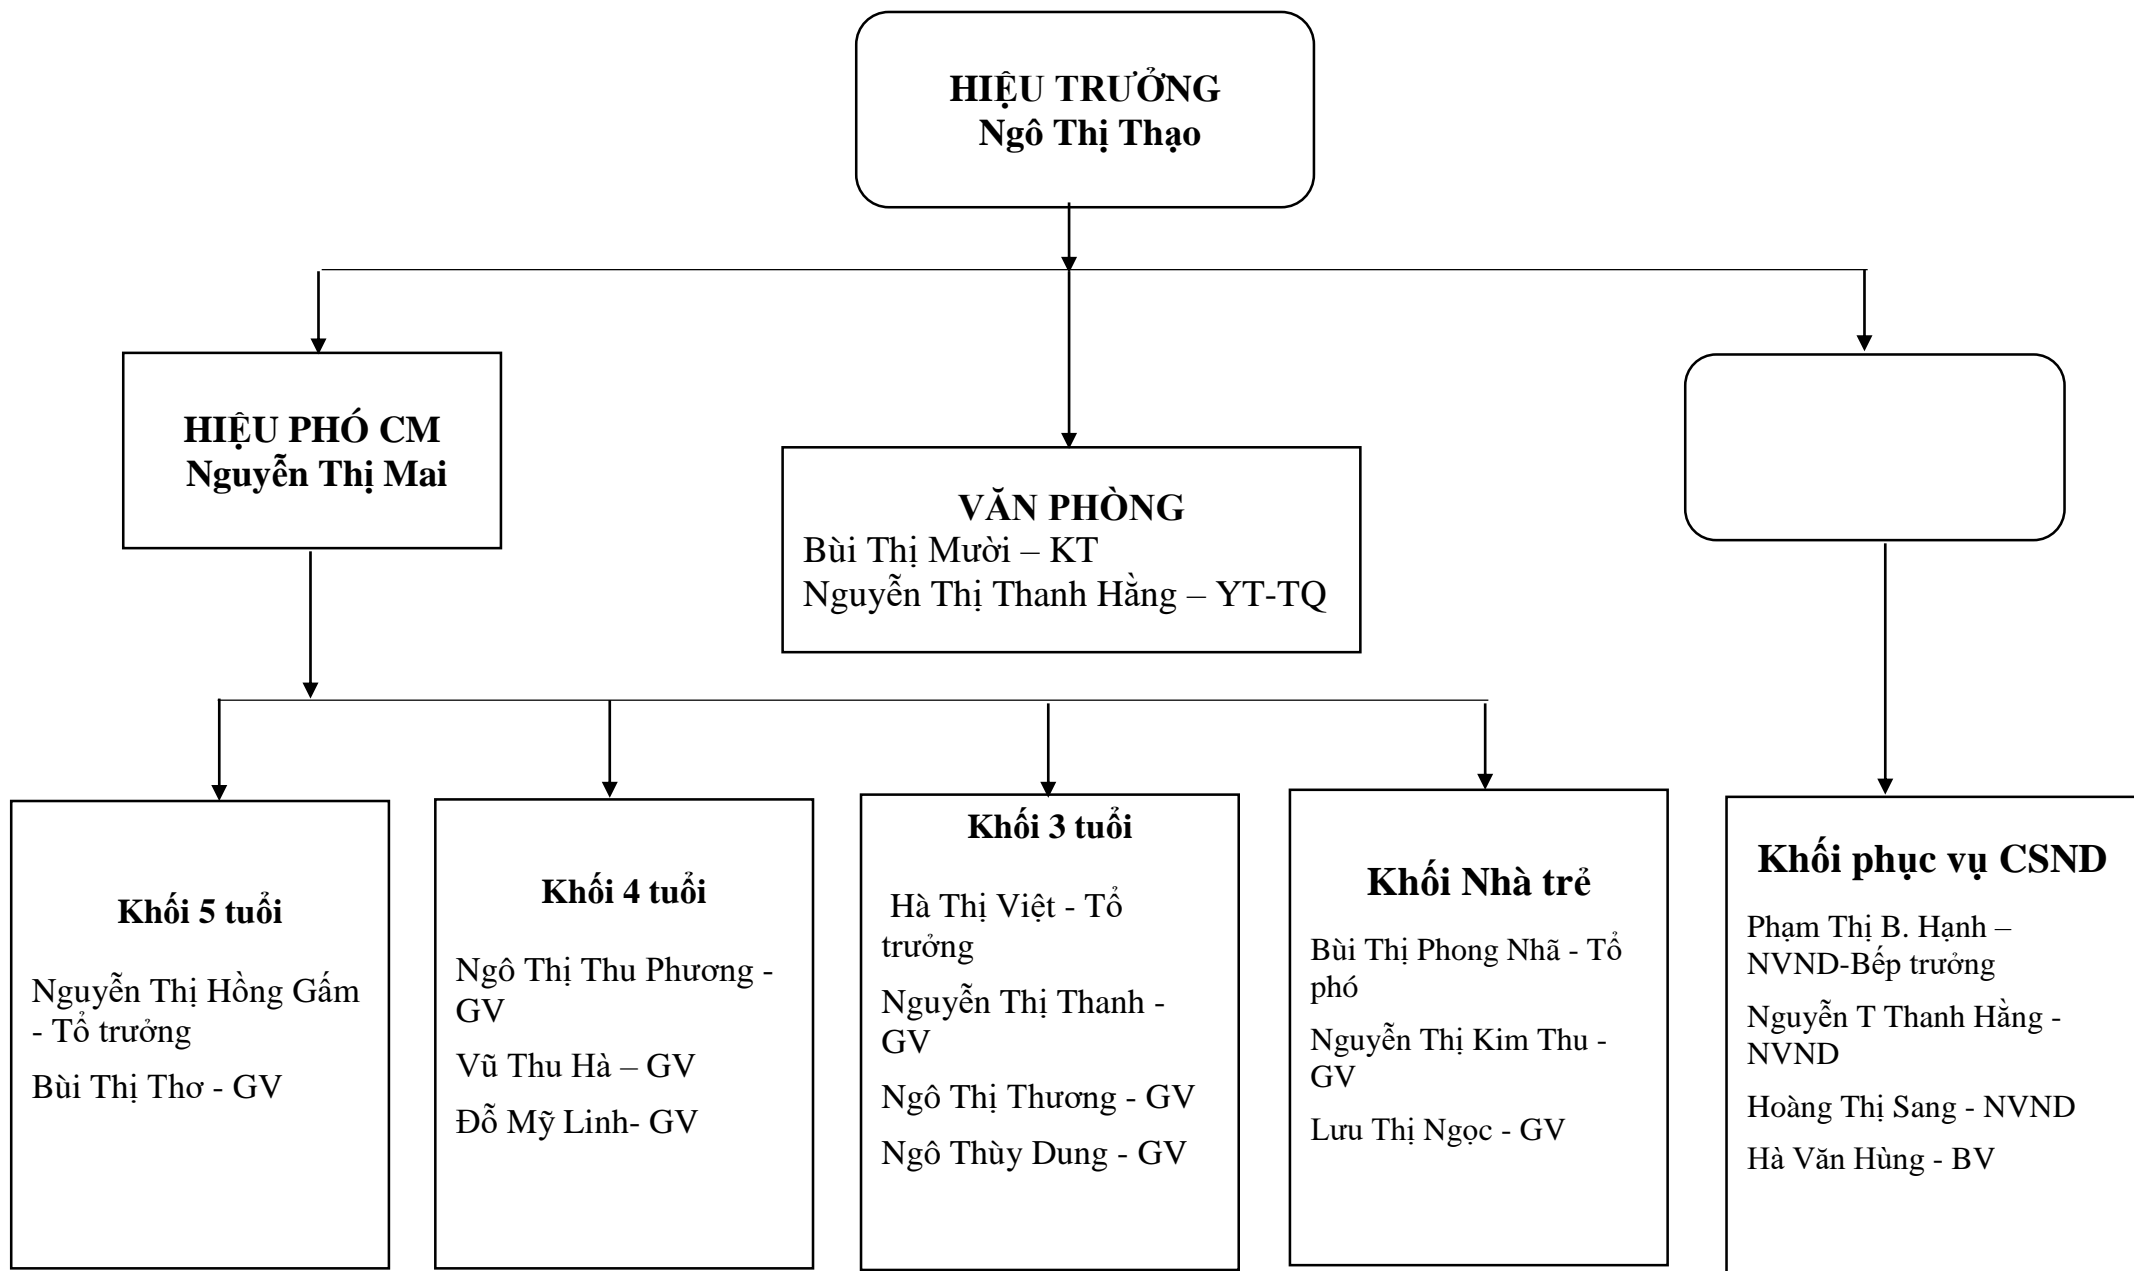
HIỆU TRƯỞNG
Ngô Thị Thạo

HIỆU PHÓ CM
Nguyễn Thị Mai

VĂN PHÒNG
Bùi Thị Mười – KT
Nguyễn Thị Thanh Hằng – YT-TQ

Khối 5 tuổi

Nguyễn Thị Hồng Gấm - Tổ trưởng

Bùi Thị Thơ - GV

Khối 4 tuổi

Ngô Thị Thu Phương - GV

Vũ Thu Hà – GV

Đỗ Mỹ Linh- GV

Khối 3 tuổi

Hà Thị Việt - Tổ trưởng

Nguyễn Thị Thanh - GV

Ngô Thị Thương - GV

Ngô Thùy Dung - GV

Khối Nhà trẻ

Bùi Thị Phong Nhã - Tổ phó

Nguyễn Thị Kim Thu - GV

Lưu Thị Ngọc - GV

Khối phục vụ CSND

Phạm Thị B. Hạnh – NVND-Bếp trưởng

Nguyễn T Thanh Hằng - NVND

Hoàng Thị Sang - NVND

Hà Văn Hùng - BV